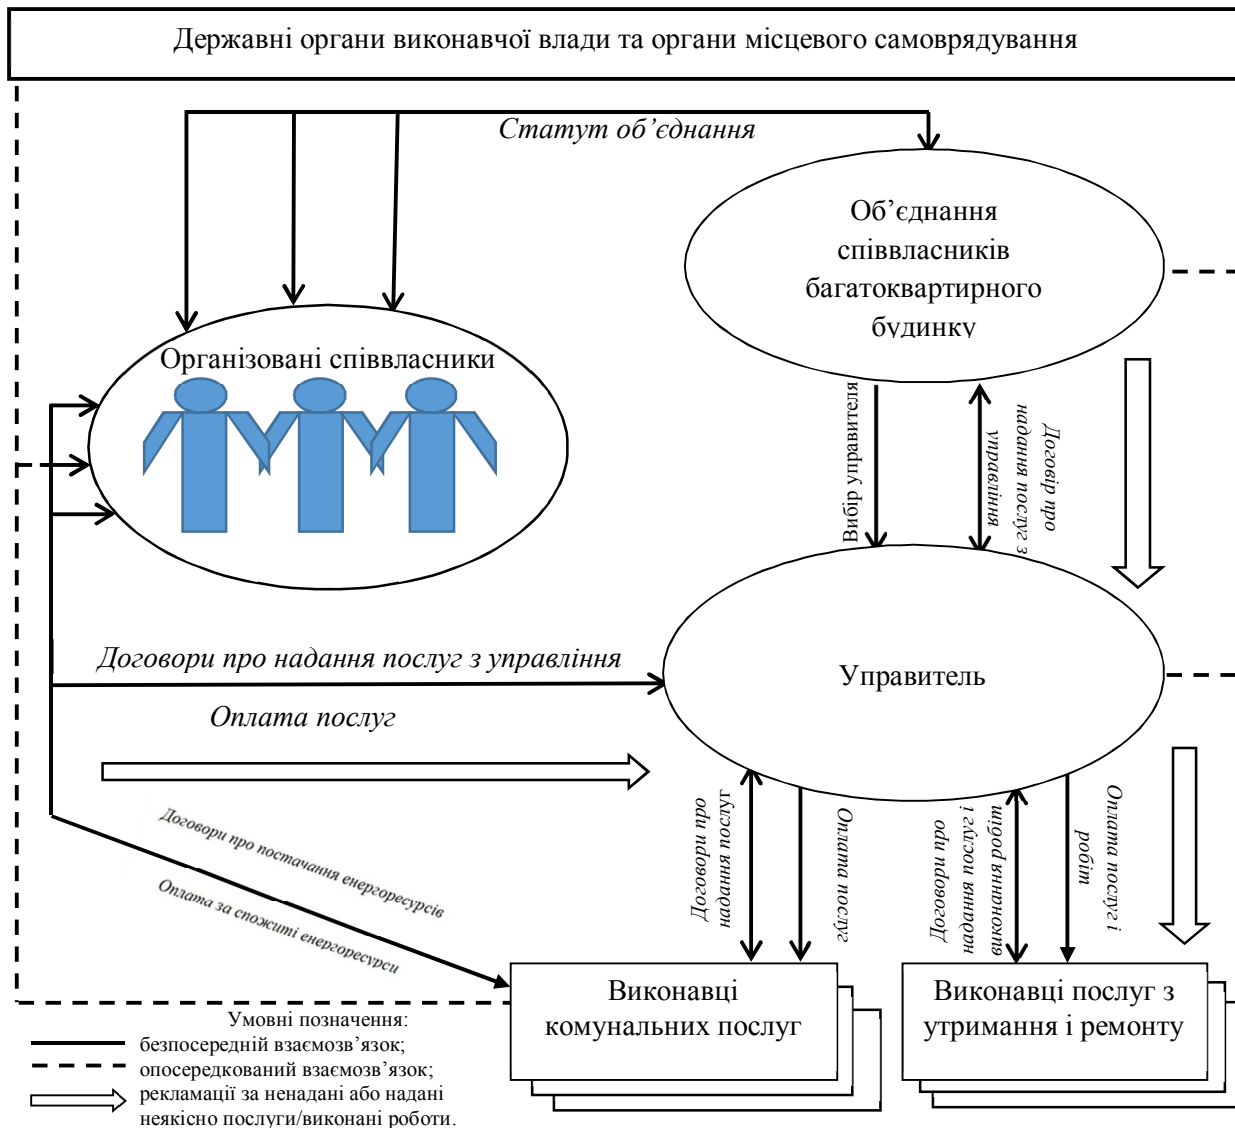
Державні органи виконавчої влади та органи місцевого самоврядування

Статут об'єднання

Об'єднання співвласників багатоквартирного будинку

Організовані співвласники

Вибір управителя

Договір про надання послуг з управління

Управитель

Договори про надання послуг з управління

Оплата послуг

Договори про постачання енергоресурсів

Оплата за спожиті енергоресурси

Договори про надання послуг

Оплата послуг

Договори про надання послуг і виконання робіт

Оплата послуг і робіт

Виконавці комунальних послуг

Виконавці послуг з утримання і ремонту

Умовні позначення:
безпосередній взаємозв'язок;
опосередкований взаємозв'язок;
рекламації за ненадані або надані неякісно послуги/виконані роботи.